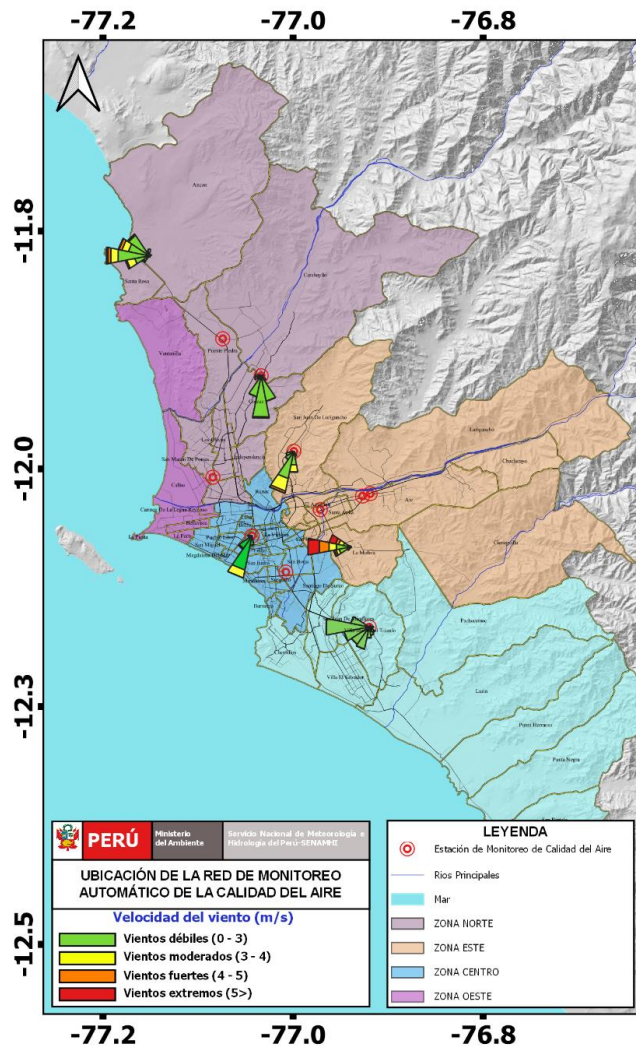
-77.2 -77.0 -76.8

-11.8

-12.0

-12.3

-12.5

Ancon

Santa Rosa

Carabayllo

Ventanilla

Puente Piedra

Comas

San Juan De Lurigancho

Los Olivos

Independencia

San Martin De Porres

Callao

Carmen De La Legua Reynoso

La Perla

La Punta

Bellavista

Magdalena Del Mar

Lurigancho

Chaclacayo

Ate

Santa Anita

Cieneguilla

La Molina

Santiago De Surco

Barranco

Chorrillos

Villa El Salvador

San Juan De Miraflores

Villa Maria Del Triunfo

Pachacamac

Lurin

Punta Hermosa

Punta Negra

PERÚ Ministerio del Ambiente Servicio Nacional de Meteorología e Hidrología del Perú-SENAMHI

UBICACIÓN DE LA RED DE MONITOREO AUTOMÁTICO DE LA CALIDAD DEL AIRE

Velocidad del viento (m/s)

Vientos débiles (0 - 3)

Vientos moderados (3 - 4)

Vientos fuertes (4 - 5)

Vientos extremos (5>)

LEYENDA

Estación de Monitoreo de Calidad del Aire

Rios Principales

Mar

ZONA NORTE

ZONA ESTE

ZONA CENTRO

ZONA OESTE

-77.2 -77.0 -76.8